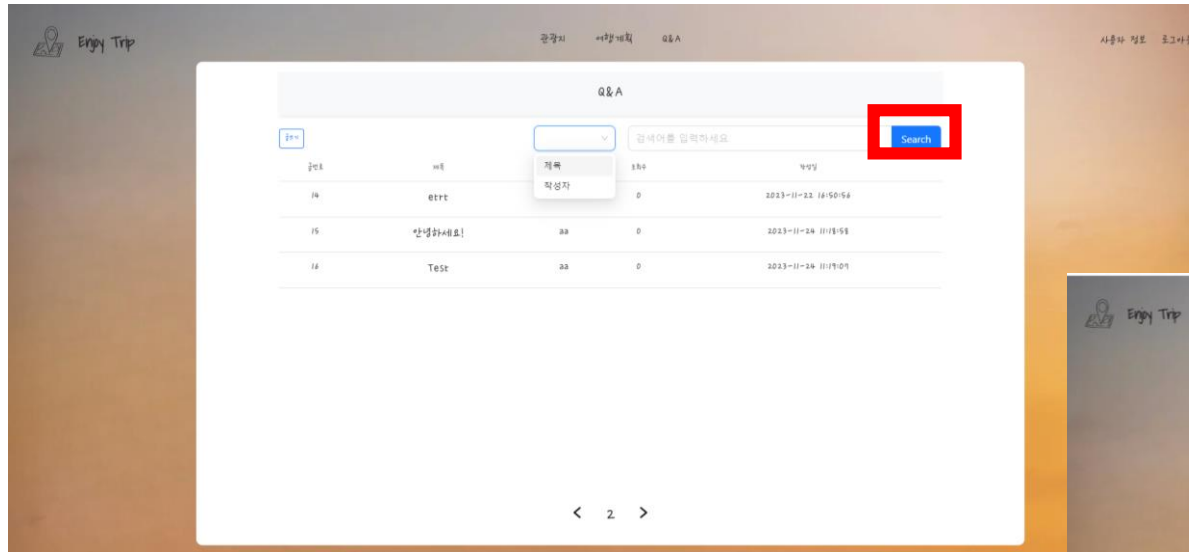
Enjoy Trip

관광지 여행계획 Q&A

사용자 정보 로그아웃

Q&A

글쓰기

검색어를 입력하세요

Search

제목

작성자

| 글번호 | 제목 | | 조회수 | 작성일 |
|---|---|---|---|---|
| 14 | etrt | | 0 | 2023-11-22 16:50:56 |
| 15 | 안녕하세요! | aa | 0 | 2023-11-24 11:18:58 |
| 16 | Test | aa | 0 | 2023-11-24 11:19:09 |

< 2 >

Enjoy Trip